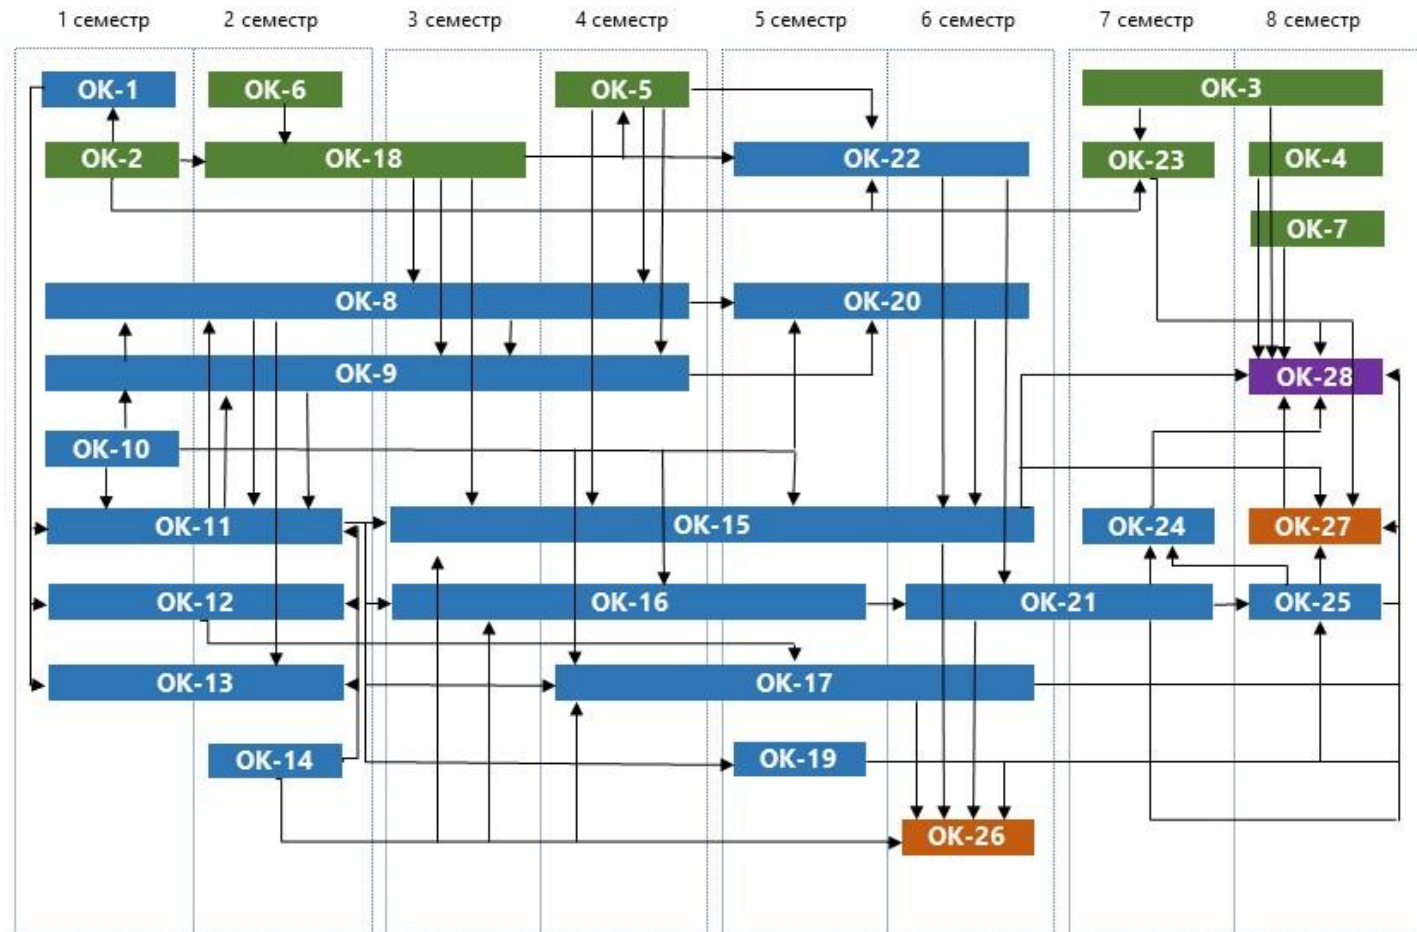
1 семестр
2 семестр
3 семестр
4 семестр
5 семестр
6 семестр
7 семестр
8 семестр

ОК-1
ОК-6
ОК-5
ОК-3
ОК-2
ОК-18
ОК-22
ОК-23
ОК-4
ОК-7
ОК-8
ОК-20
ОК-9
ОК-28
ОК-10
ОК-11
ОК-15
ОК-24
ОК-27
ОК-12
ОК-16
ОК-21
ОК-25
ОК-13
ОК-17
ОК-14
ОК-19
ОК-26